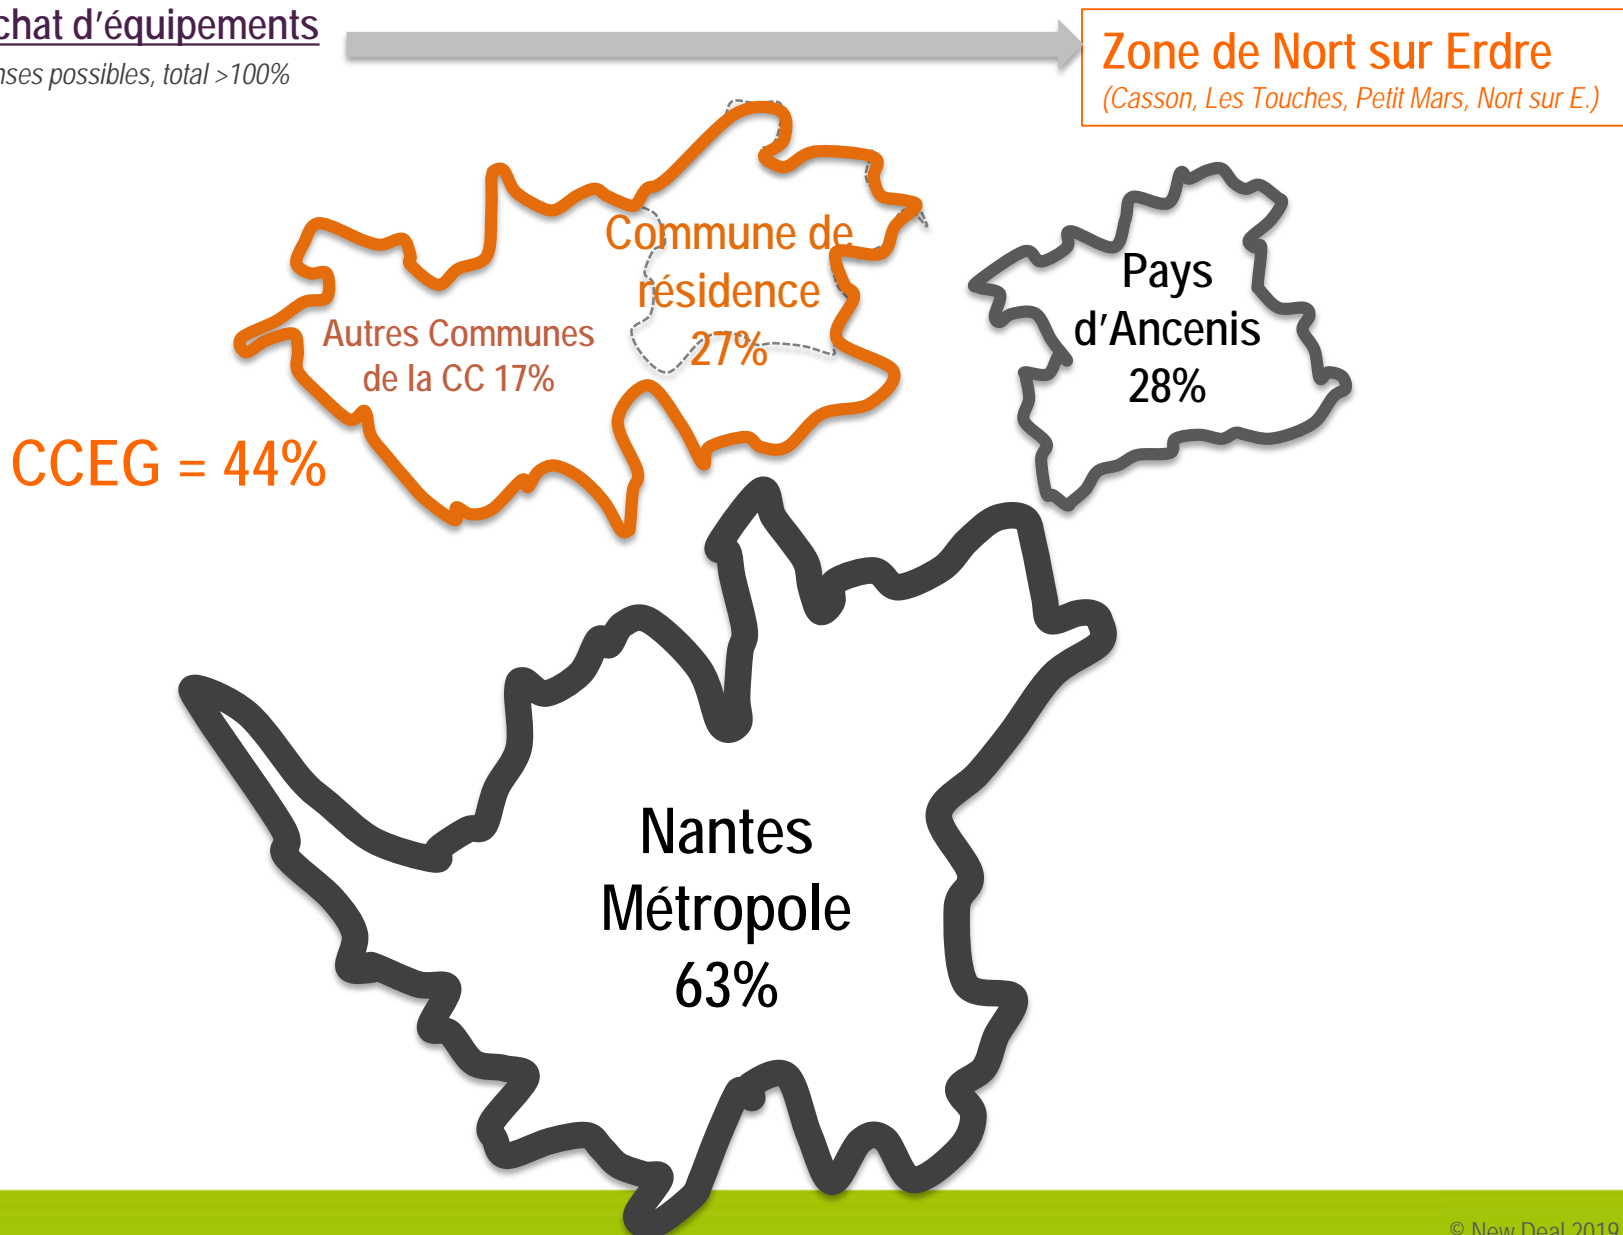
chat d'équipements

nses possibles, total >100%

Zone de Nort sur Erdre
(Casson, Les Touches, Petit Mars, Nort sur E.)

Commune de résidence 27%

Autres Communes de la CC 17%

CCEG = 44%

Pays d'Ancenis 28%

Nantes Métropole 63%

© New Deal 2019